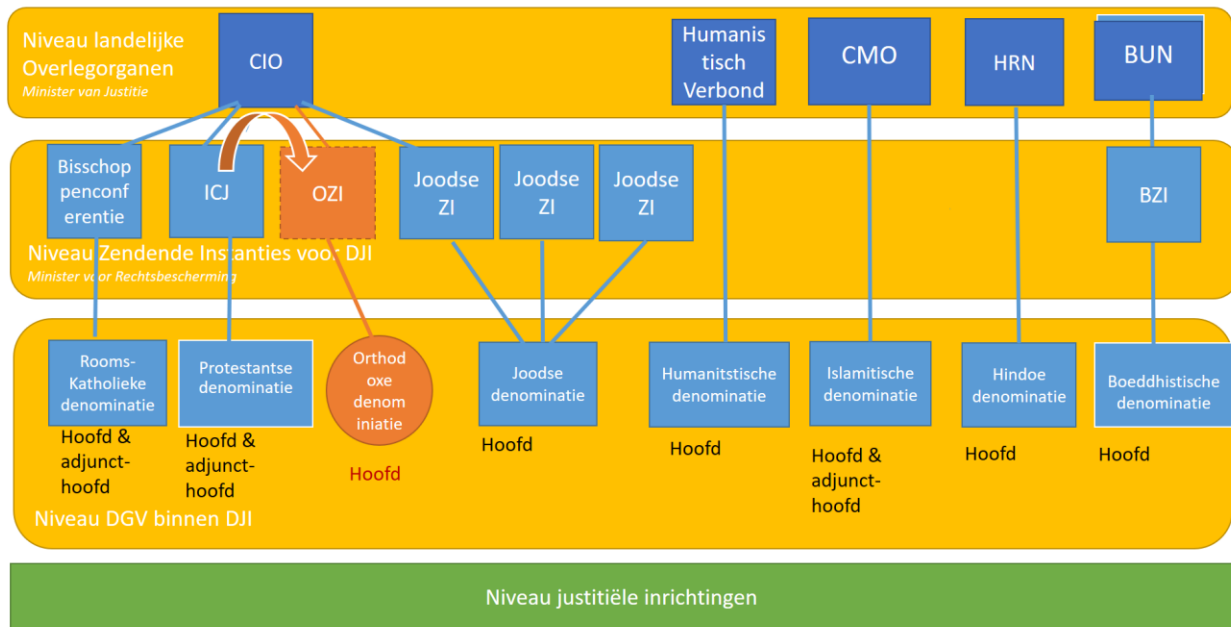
Niveau landelijke Overlegorganen
Minister van Justitie

CIO

Humanistisch Verbond

CMO

HRN

BUN

Bisschoppenconferentie

ICJ

OZI

Joodse ZI

Joodse ZI

Joodse ZI

BZI

Niveau Zendende Instanties voor DJI
Minister voor Rechtsbescherming

Rooms-Katholieke denominatie
Hoofd & adjunct-hoofd

Protestantse denominatie
Hoofd & adjunct-hoofd

Orthodoxe denominatie
Hoofd

Joodse denominatie
Hoofd

Humanitstische denominatie
Hoofd

Islamitische denominatie
Hoofd & adjunct-hoofd

Hindoe denominatie
Hoofd

Boeddhistische denominatie
Hoofd

Niveau DGV binnen DJI

Niveau justitiële inrichtingen